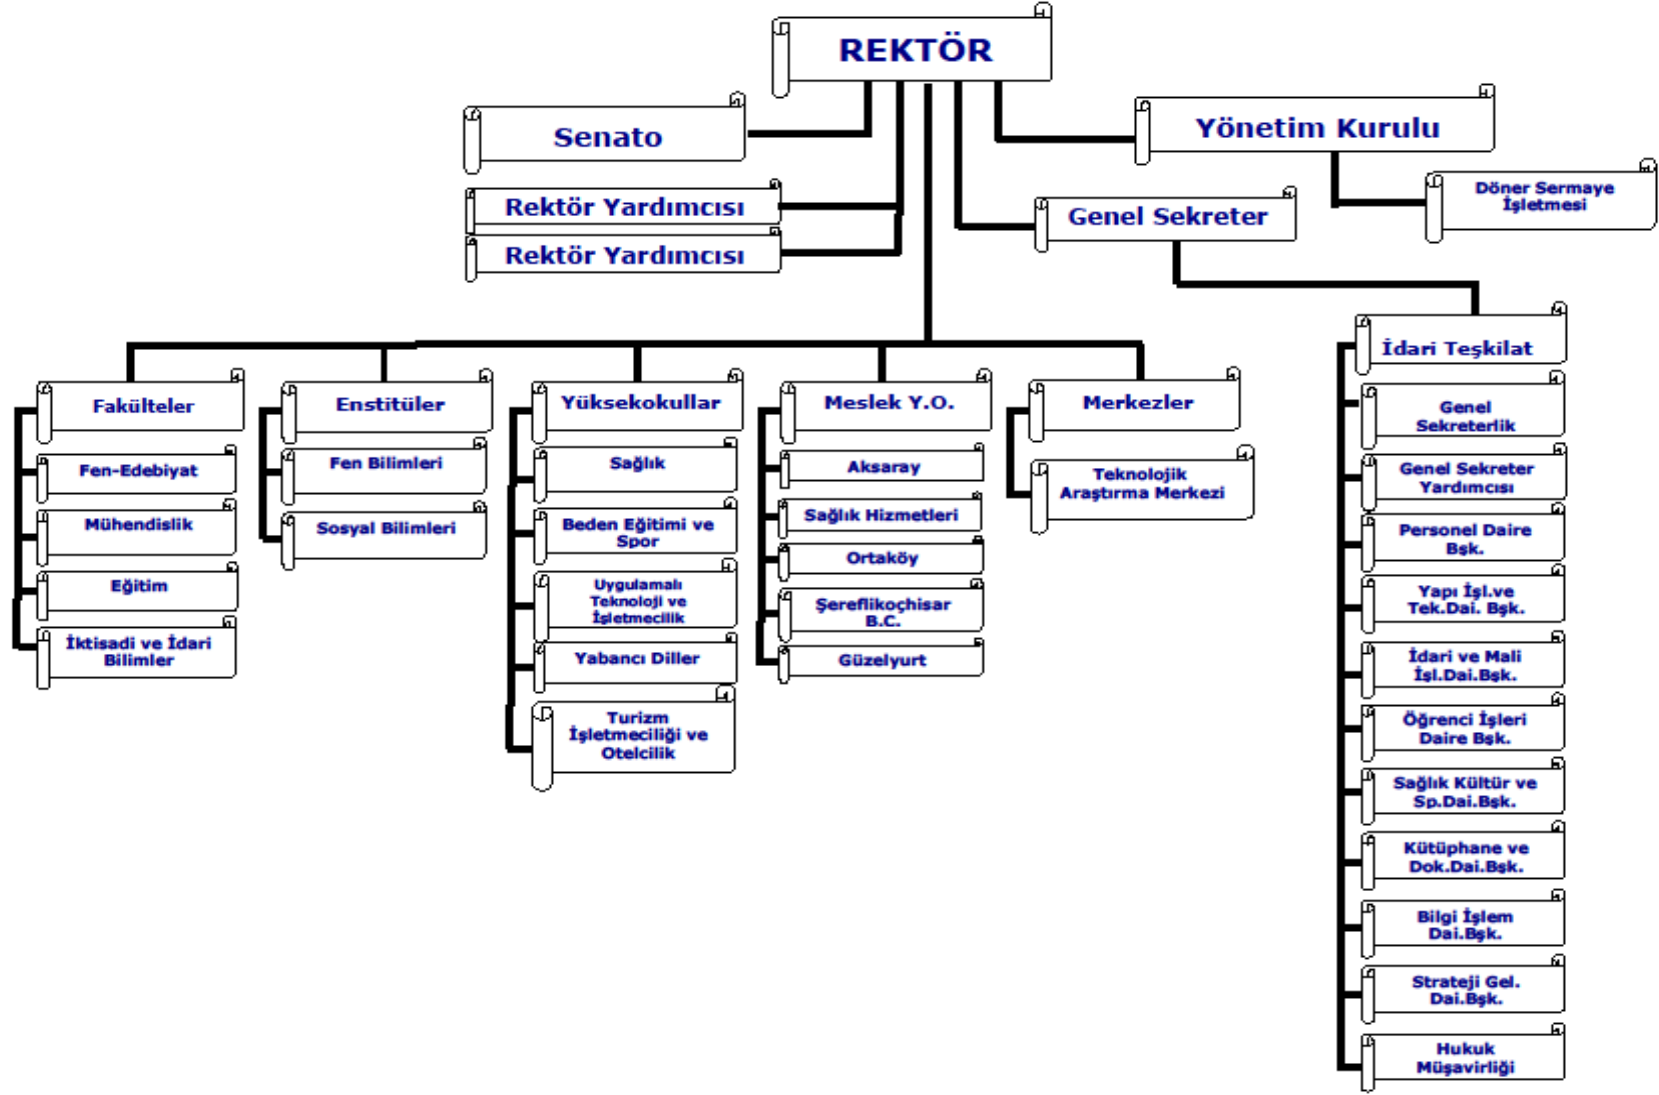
REKTÖR

Senato

Yönetim Kurulu

Döner Sermaye İşletmesi

Rektör Yardımcısı

Rektör Yardımcısı

Genel Sekreter

İdari Teşkilat

Genel Sekreterlik

Genel Sekreter Yardımcısı

Personel Daire Bşk.

Yapı İşl.ve Tek.Dai. Bşk.

İdari ve Mali İşl.Dai.Bşk.

Öğrenci İşleri Daire Bşk.

Sağlık Kültür ve Sp.Dai.Bşk.

Kütüphane ve Dok.Dai.Bşk.

Bilgi İşlem Dai.Bşk.

Strateji Gel. Dai.Bşk.

Hukuk Müşavirliği

Fakülteler

Fen-Edebiyat

Mühendislik

Eğitim

İktisadi ve İdari Bilimler

Enstitüler

Fen Bilimleri

Sosyal Bilimleri

Yüksekokullar

Sağlık

Beden Eğitimi ve Spor

Uygulamalı Teknoloji ve İşletmecilik

Yabancı Diller

Turizm İşletmeciliği ve Otelcilik

Meslek Y.O.

Aksaray

Sağlık Hizmetleri

Ortaköy

Şereflikoçhisar B.C.

Güzelyurt

Merkezler

Teknolojik Araştırma Merkezi